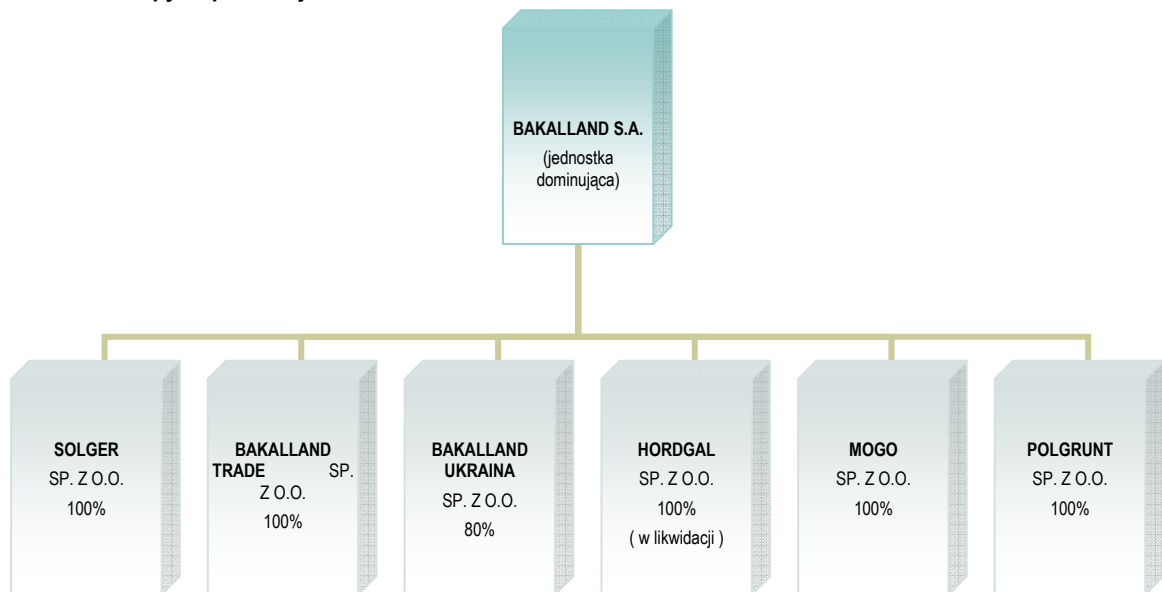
BAKALLAND S.A.
(jednostka dominująca)

SOLGER
SP. Z O.O.
100%

BAKALLAND TRADE SP. Z O.O.
100%

BAKALLAND UKRAINA
SP. Z O.O.
80%

HORDGAL
SP. Z O.O.
100%
( w likwidacji )

MOGO
SP. Z O.O.
100%

POLGRUNT
SP. Z O.O.
100%